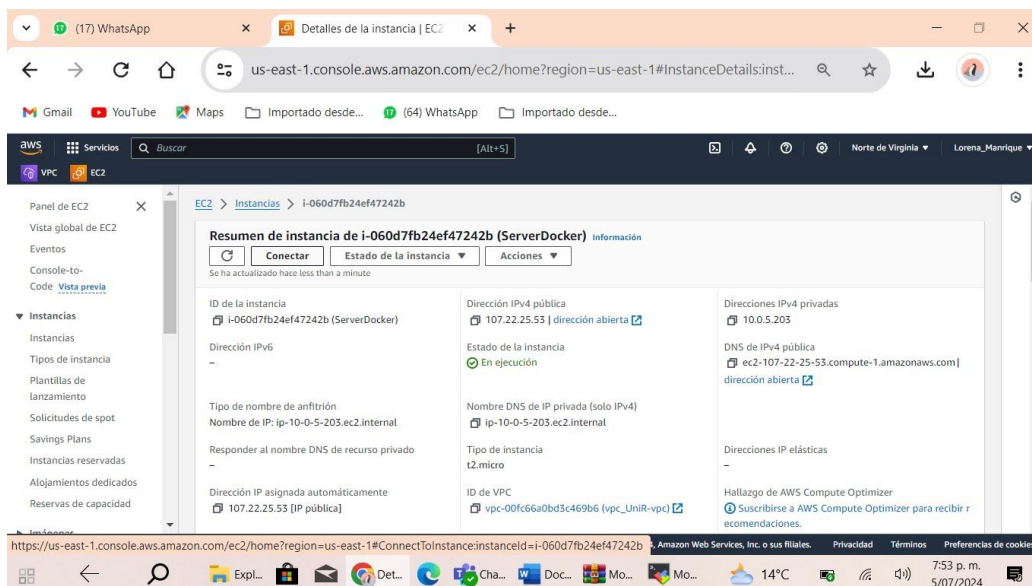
(17) WhatsApp
Detalles de la instancia | EC2
us-east-1.console.aws.amazon.com/ec2/home?region=us-east-1#InstanceDetails:inst...
Gmail YouTube Maps Importado desde... (64) WhatsApp Importado desde...
aws Servicios Buscar [Alt+S] Norte de Virginia ▼ Lorena_Manrique ▼
VPC EC2

Panel de EC2
Vista global de EC2
Eventos
Console-to-Code Vista previa
▼ Instancias
Instancias
Tipos de instancia
Plantillas de lanzamiento
Solicitudes de spot
Savings Plans
Instancias reservadas
Alojamientos dedicados
Reservas de capacidad
▸ Imágenes

EC2 > Instancias > i-060d7fb24ef47242b

Resumen de instancia de i-060d7fb24ef47242b (ServerDocker) Información
Conectar Estado de la instancia ▼ Acciones ▼
Se ha actualizado hace less than a minute

ID de la instancia
i-060d7fb24ef47242b (ServerDocker)
Dirección IPv4 pública
107.22.25.53 | dirección abierta
Direcciones IPv4 privadas
10.0.5.203
Dirección IPv6
–
Estado de la instancia
En ejecución
DNS de IPv4 pública
ec2-107-22-25-53.compute-1.amazonaws.com | dirección abierta
Tipo de nombre de anfitrión
Nombre de IP: ip-10-0-5-203.ec2.internal
Nombre DNS de IP privada (solo IPv4)
ip-10-0-5-203.ec2.internal
Responder al nombre DNS de recurso privado
–
Tipo de instancia
t2.micro
Direcciones IP elásticas
–
Dirección IP asignada automáticamente
107.22.25.53 [IP pública]
ID de VPC
vpc-00fc66a0bd3c469b6 (vpc_UniR-vpc)
Hallazgo de AWS Compute Optimizer
Suscribirse a AWS Compute Optimizer para recibir r ecomendaciones.

https://us-east-1.console.aws.amazon.com/ec2/home?region=us-east-1#ConnectToInstance:instanceId=i-060d7fb24ef47242b , Amazon Web Services, Inc. o sus filiales. Privacidad Términos Preferencias de cookies
Expl... Det... Cha... Doc... Mo... Mo... 14°C 7:53 p. m. 5/07/2024